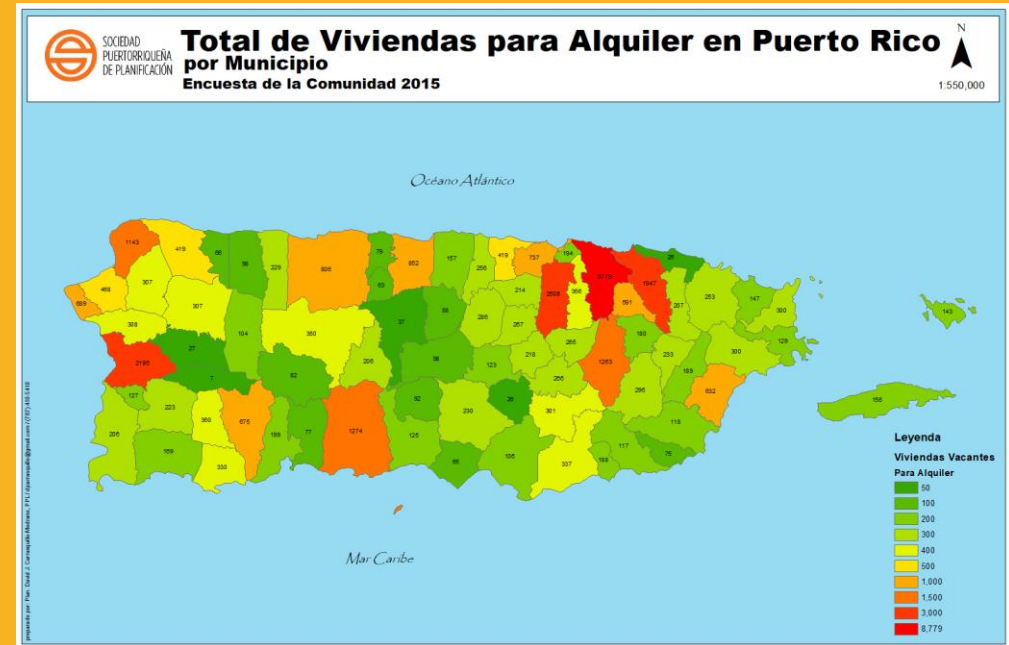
SOCIEDAD PUERTORRIQUEÑA DE PLANIFICACIÓN

Total de Viviendas para Alquiler en Puerto Rico
por Municipio
Encuesta de la Comunidad 2015

N

1:550,000

Océano Atlántico

Mar Caribe

1143 419 66 98 229 806 79 852 157 256 419 737 194 8779 26 468 307 60 214 2608 366 1647 699 307 287 253 147 308 591 300 143 104 37 88 286 267 180 330 128 2198 27 360 218 266 233 7 82 98 123 266 1263 189 127 206 223 92 36 301 296 652 368 676 230 118 206 169 77 1274 125 158 188 117 338 66 106 337 198 76

Leyenda
Viviendas Vacantes
Para Alquiler

| |
|---|
| 50 |
| 100 |
| 200 |
| 300 |
| 400 |
| 500 |
| 1,000 |
| 1,500 |
| 3,000 |
| 8,779 |

preparado por: Plan. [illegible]